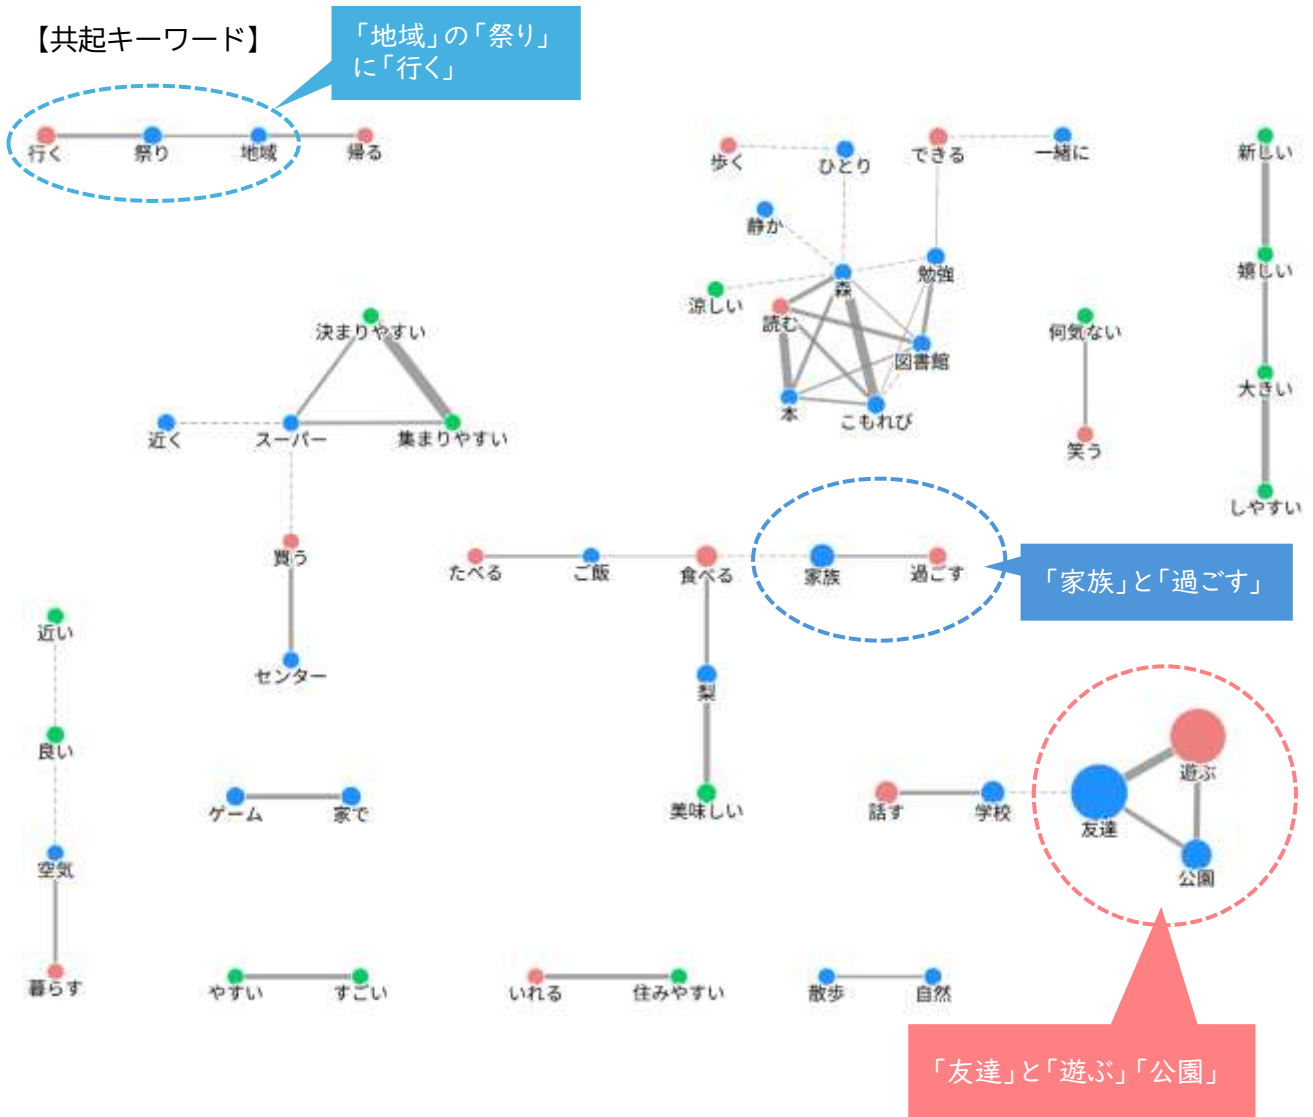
【共起キーワード】

「地域」の「祭り」に「行く」

行く
祭り
地域
帰る

歩く
ひとり
できる
一緒に
静か
勉強
涼しい
森
読む
図書館
本
こもれび

新しい
嬉しい
大きい
しやすい

何気ない
笑う

決まりやすい
近く
スーパー
集まりやすい
買う
センター

たべる
ご飯
食べる
家族
過ごす

「家族」と「過ごす」

梨
美味しい

近い
良い
空気
暮らす

ゲーム
家で

話す
学校
遊ぶ
友達
公園

やすい
すごい
いれる
住みやすい
散歩
自然

「友達」と「遊ぶ」「公園」